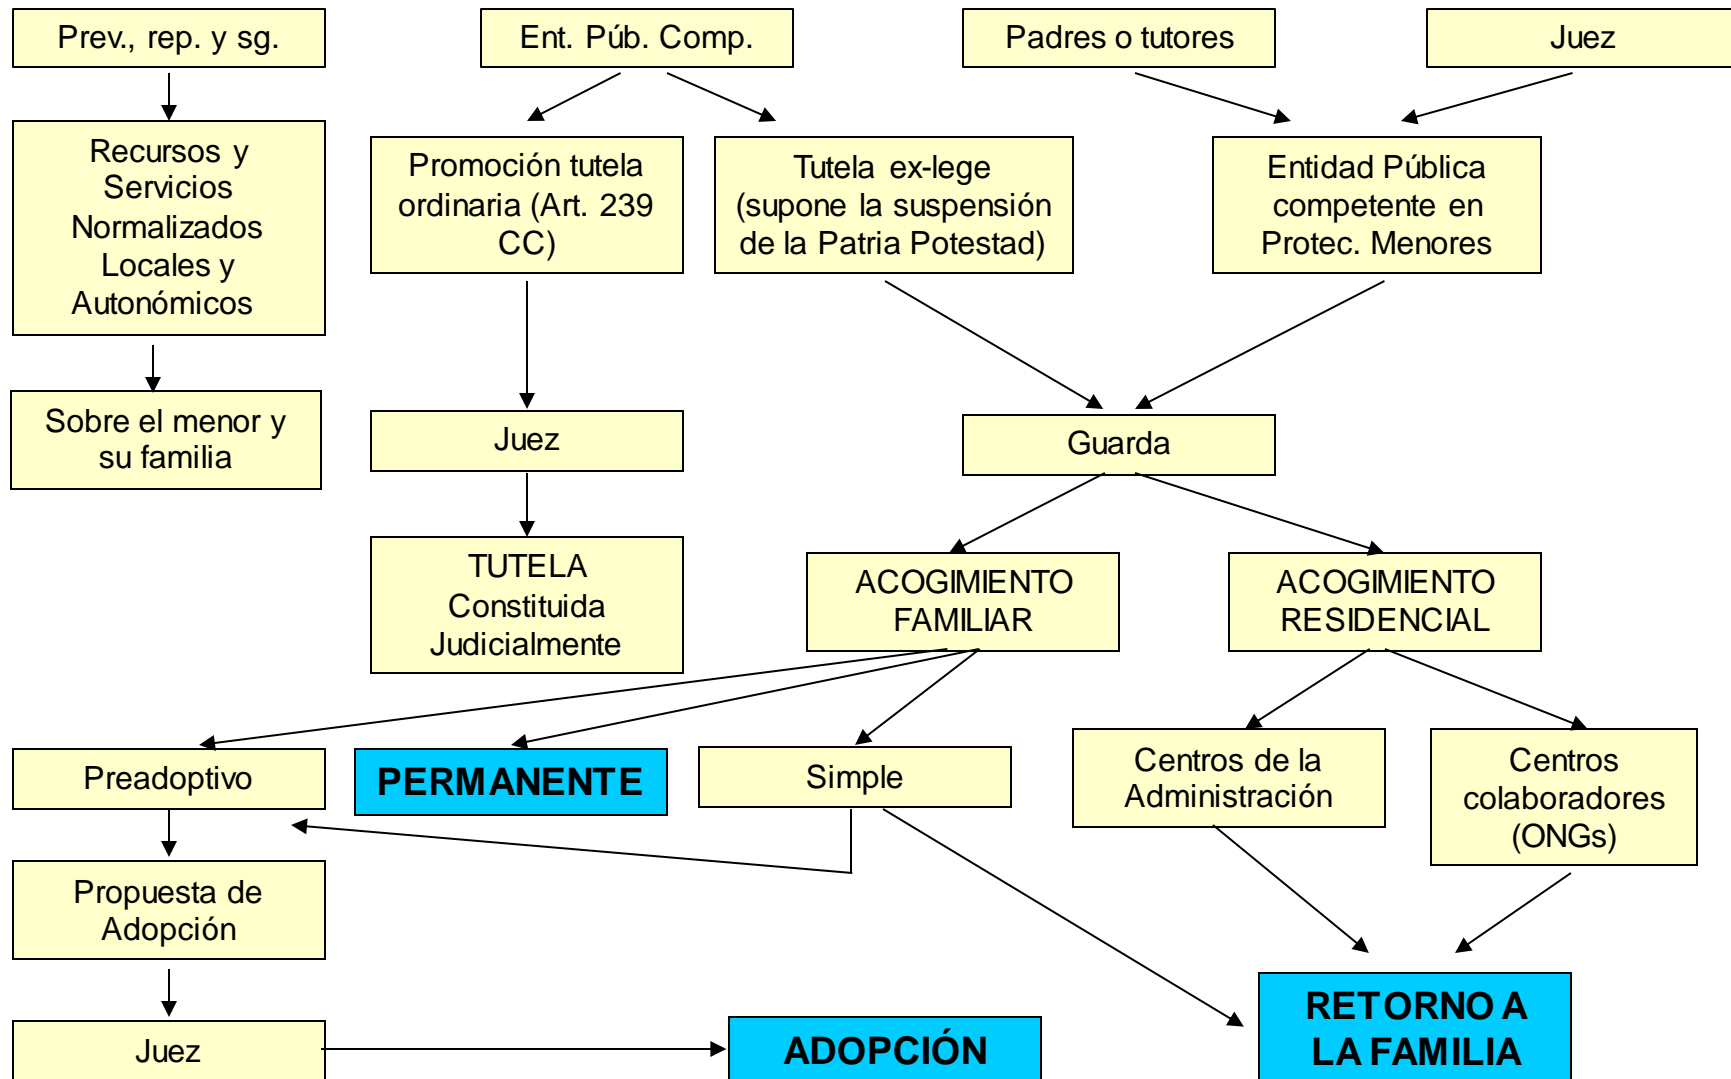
Prev., rep. y sg.

Ent. Púb. Comp.

Padres o tutores

Juez

Recursos y Servicios Normalizados Locales y Autonómicos

Promoción tutela ordinaria (Art. 239 CC)

Tutela ex-lege (supone la suspensión de la Patria Potestad)

Entidad Pública competente en Protec. Menores

Sobre el menor y su familia

Juez

Guarda

TUTELA Constituida Judicialmente

ACOGIMIENTO FAMILIAR

ACOGIMIENTO RESIDENCIAL

Preadoptivo

PERMANENTE

Simple

Centros de la Administración

Centros colaboradores (ONGs)

Propuesta de Adopción

Juez

ADOPCIÓN

RETORNO A LA FAMILIA